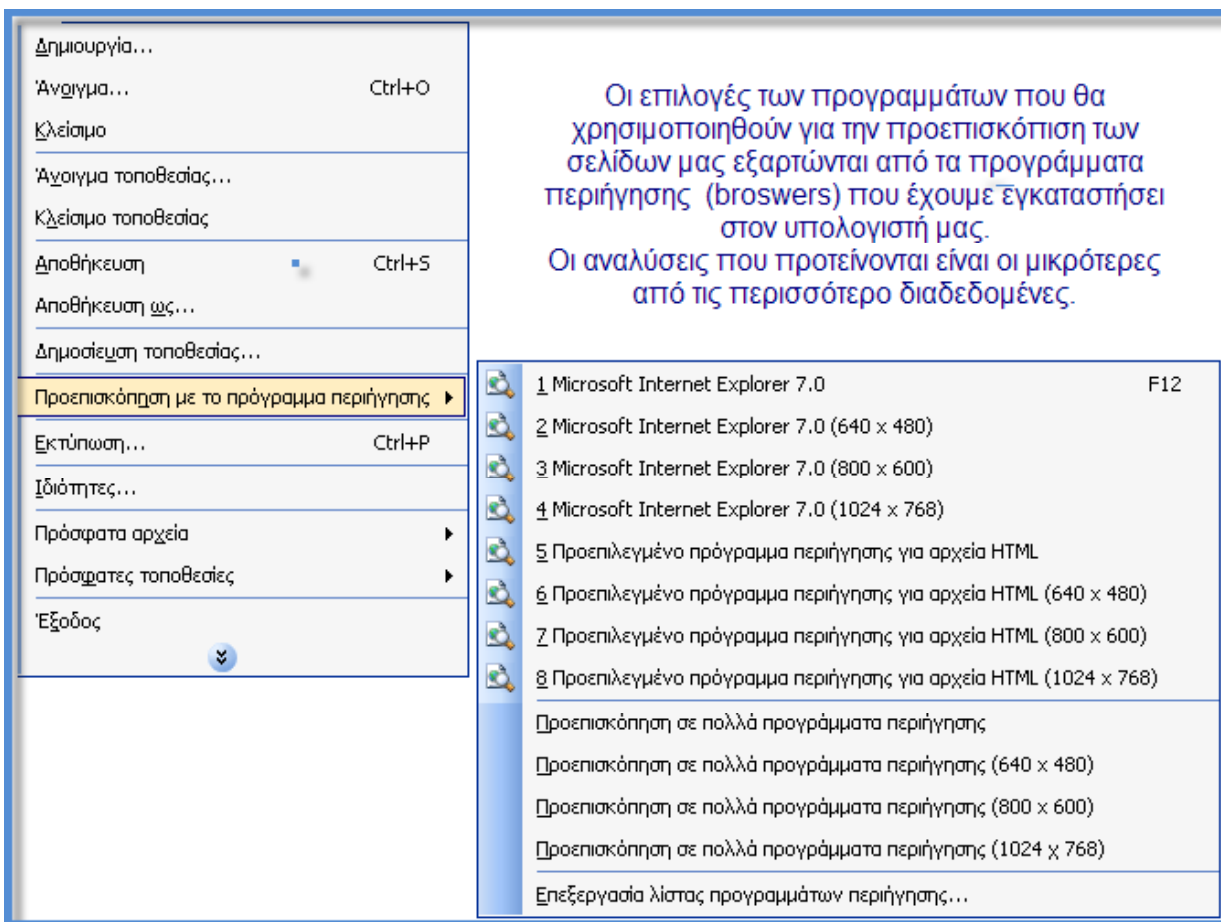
Δημιουργία...
Άνοιγμα... Ctrl+O
Κλείσιμο
Άνοιγμα τοποθεσίας...
Κλείσιμο τοποθεσίας
Αποθήκευση Ctrl+S
Αποθήκευση ως...
Δημοσίευση τοποθεσίας...
Προεπισκόπηση με το πρόγραμμα περιήγησης
Εκτύπωση... Ctrl+P
Ιδιότητες...
Πρόσφατα αρχεία
Πρόσφατες τοποθεσίες
Έξοδος

Οι επιλογές των προγραμμάτων που θα χρησιμοποιηθούν για την προεπισκόπηση των σελίδων μας εξαρτώνται από τα προγράμματα περιήγησης (broswers) που έχουμε εγκαταστήσει στον υπολογιστή μας.
Οι αναλύσεις που προτείνονται είναι οι μικρότερες από τις περισσότερο διαδεδομένες.

1 Microsoft Internet Explorer 7.0 F12
2 Microsoft Internet Explorer 7.0 (640 x 480)
3 Microsoft Internet Explorer 7.0 (800 x 600)
4 Microsoft Internet Explorer 7.0 (1024 x 768)
5 Προεπιλεγμένο πρόγραμμα περιήγησης για αρχεία HTML
6 Προεπιλεγμένο πρόγραμμα περιήγησης για αρχεία HTML (640 x 480)
7 Προεπιλεγμένο πρόγραμμα περιήγησης για αρχεία HTML (800 x 600)
8 Προεπιλεγμένο πρόγραμμα περιήγησης για αρχεία HTML (1024 x 768)
Προεπισκόπηση σε πολλά προγράμματα περιήγησης
Προεπισκόπηση σε πολλά προγράμματα περιήγησης (640 x 480)
Προεπισκόπηση σε πολλά προγράμματα περιήγησης (800 x 600)
Προεπισκόπηση σε πολλά προγράμματα περιήγησης (1024 χ 768)
Επεξεργασία λίστας προγραμμάτων περιήγησης...